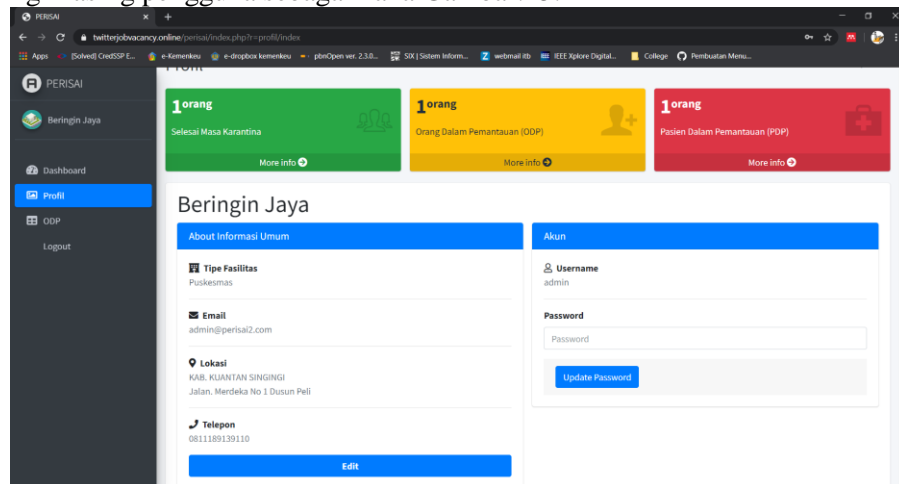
PERISAI
twitterjobvacancy.online/perisai/index.php?r=profil/index
Apps [Solved] CredSSP E... e-Kemenkeu e-dropbox kemenkeu pbnOpen ver. 2.3.0... SIX | Sistem Inform... webmail itb IEEE Xplore Digital... College Pembuatan Menu...

PERISAI
Beringin Jaya
Dashboard
Profil
ODP
Logout

1 orang
Selesai Masa Karantina
More info

1 orang
Orang Dalam Pemantauan (ODP)
More info

1 orang
Pasien Dalam Pemantauan (PDP)
More info

Beringin Jaya

About Informasi Umum

Tipe Fasilitas
Puskesmas

Email
admin@perisai2.com

Lokasi
KAB. KUANTAN SINGINGI
Jalan. Merdeka No 1 Dusun Peli

Telepon
0811189139110

Edit

Akun

Username
admin

Password
Password

Update Password